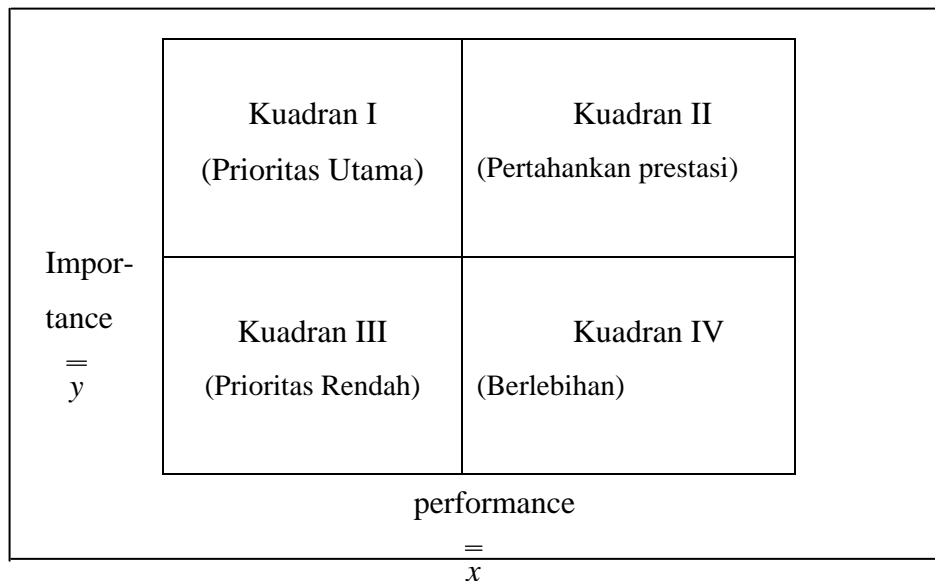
| Kuadran I (Prioritas Utama) | Kuadran II (Pertahankan prestasi) |
|---|---|
| Kuadran III (Prioritas Rendah) | Kuadran IV (Berlebihan) |

Importance $\overline{\overline{y}}$

performance $\overline{\overline{x}}$